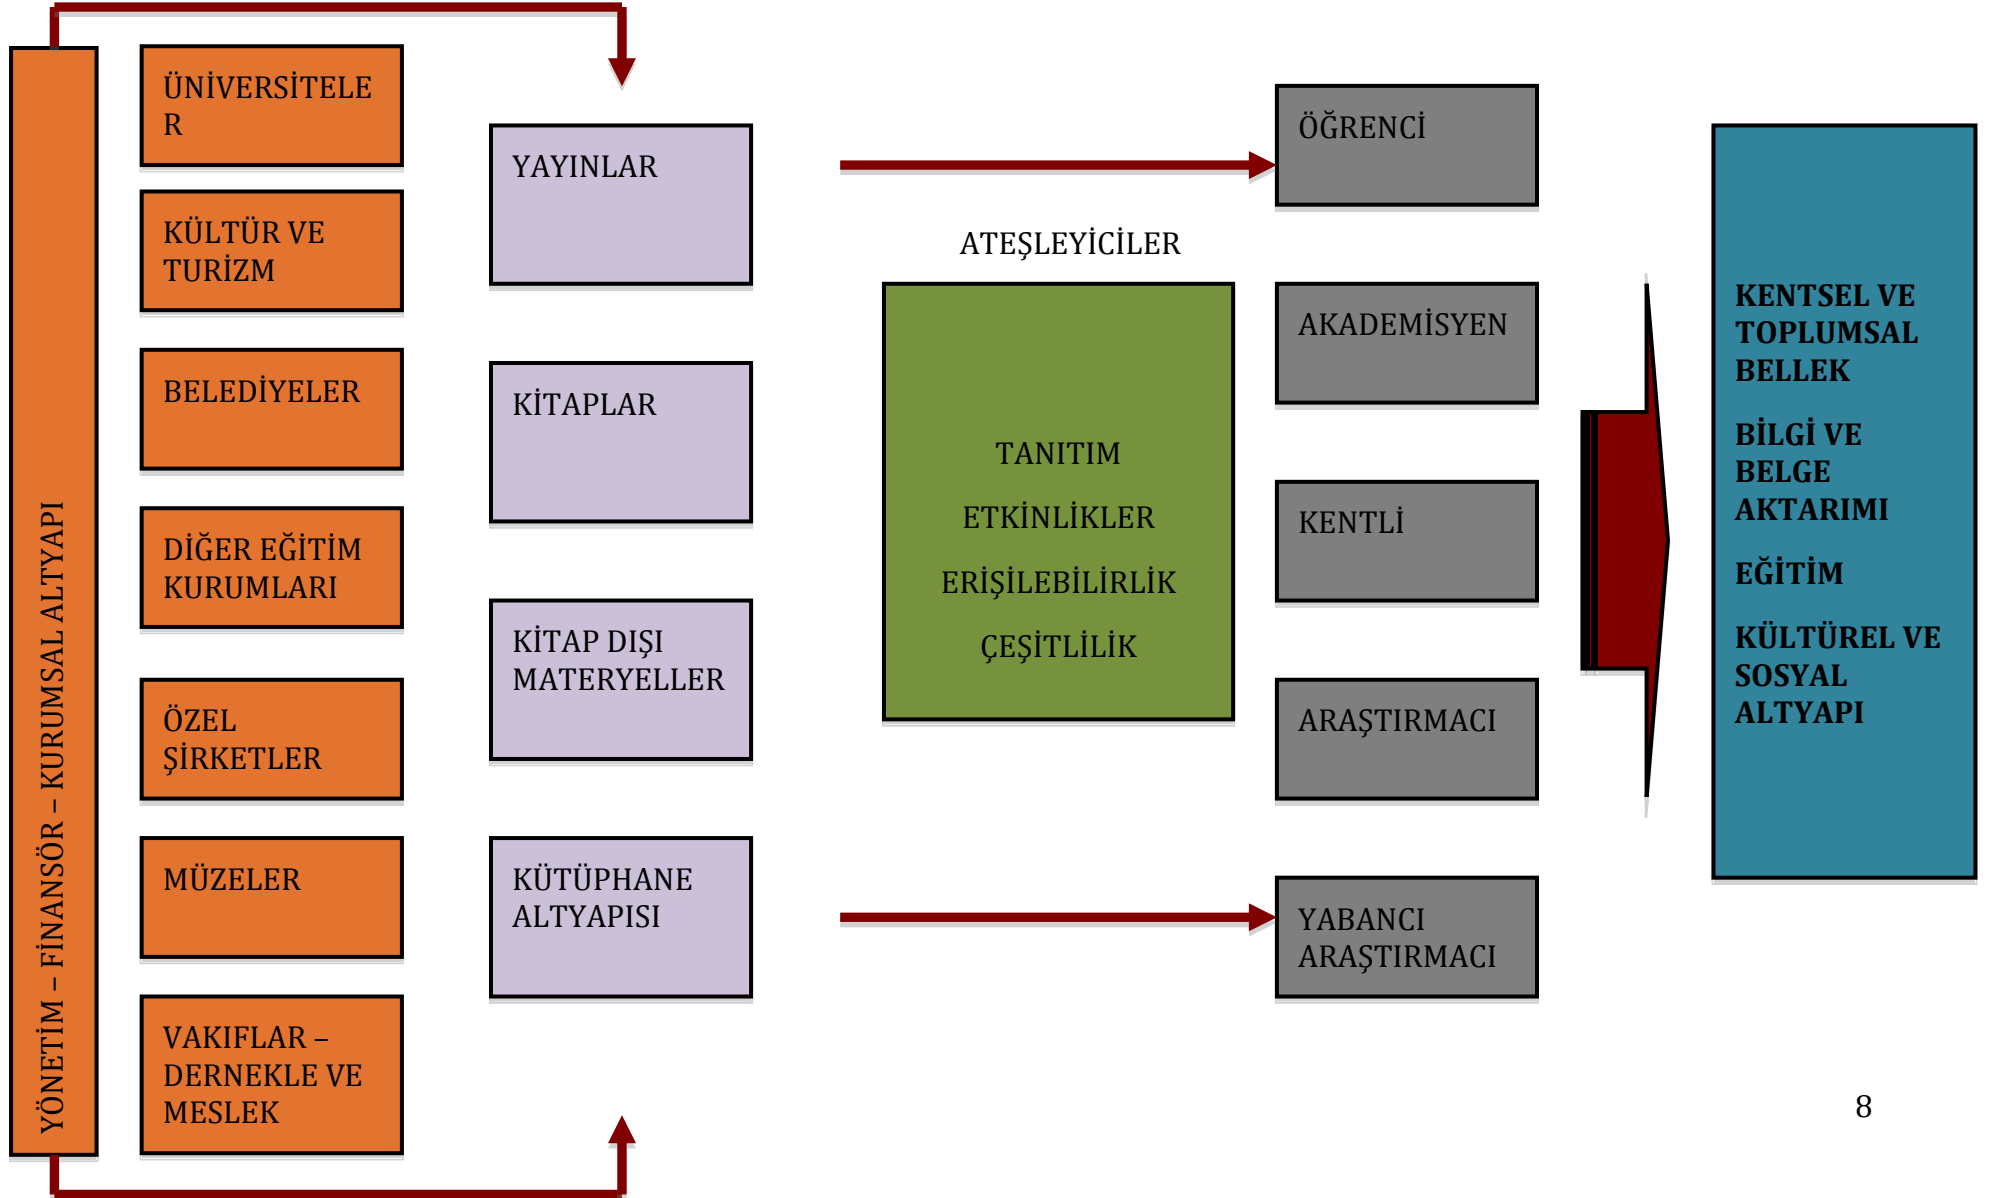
YÖNETİM – FİNANSÖR – KURUMSAL ALTYAPI

ÜNİVERSİTELER

KÜLTÜR VE TURİZM

BELEDİYELER

DİĞER EĞİTİM KURUMLARI

ÖZEL ŞİRKETLER

MÜZELER

VAKIFLAR – DERNEKLE VE MESLEK

YAYINLAR

KİTAPLAR

KİTAP DIŞI MATERYELLER

KÜTÜPHANE ALTYAPISI

ATEŞLEYİCİLER

TANITIM

ETKİNLİKLER

ERİŞİLEBİLİRLİK

ÇEŞİTLİLİK

ÖĞRENCİ

AKADEMİSYEN

KENTLİ

ARAŞTIRMACI

YABANCI ARAŞTIRMACI

KENTSEL VE TOPLUMSAL BELLEK

BİLGİ VE BELGE AKTARIMI

EĞİTİM

KÜLTÜREL VE SOSYAL ALTYAPI

8